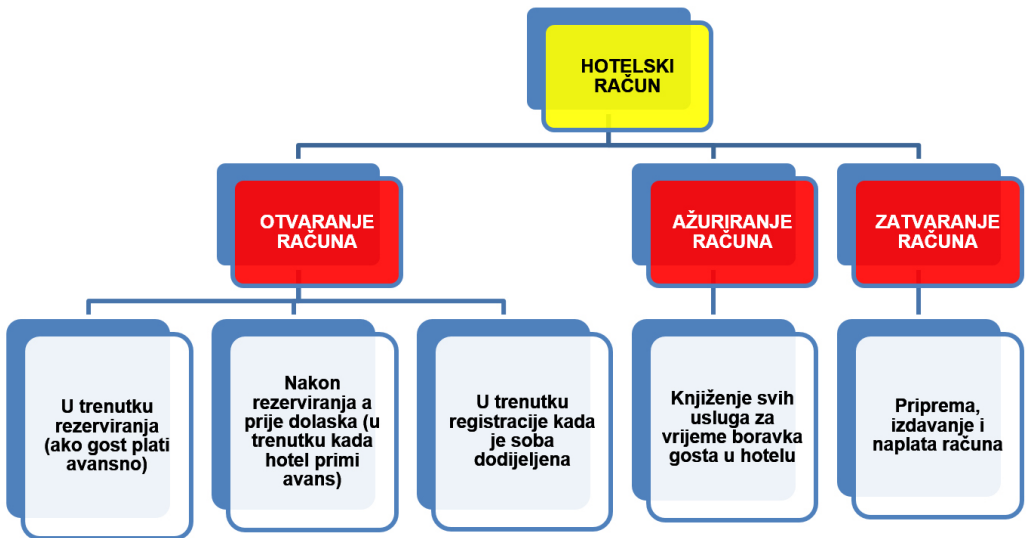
HOTELSKI RAČUN

OTVARANJE RAČUNA

AŽURIRANJE RAČUNA

ZATVARANJE RAČUNA

U trenutku rezerviranja (ako gost plati avansno)

Nakon rezerviranja a prije dolaska (u trenutku kada hotel primi avans)

U trenutku registracije kada je soba dodijeljena

Knjiženje svih usluga za vrijeme boravka gosta u hotelu

Priprema, izdavanje i naplata računa